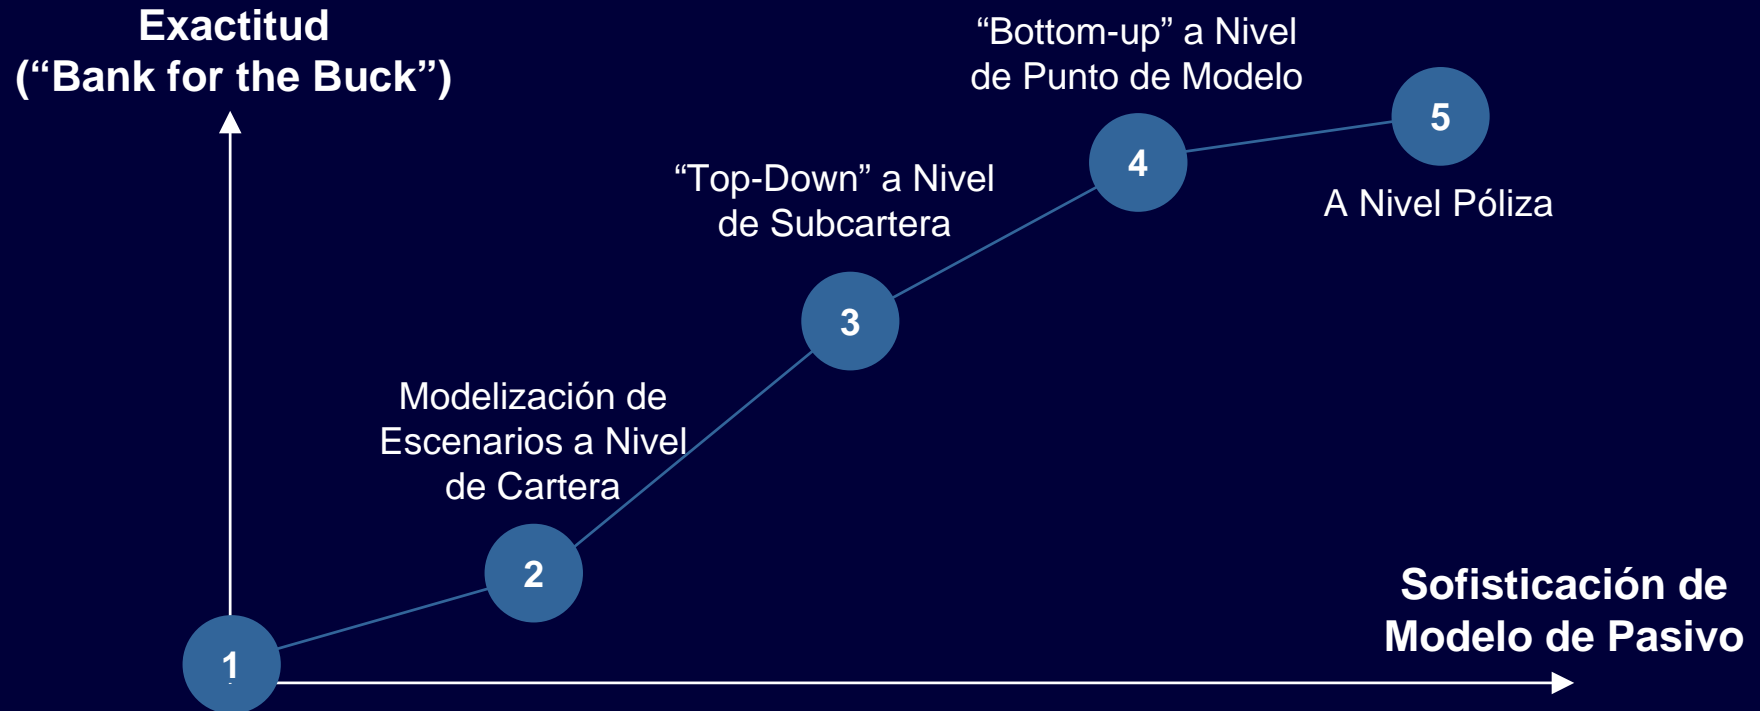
Exactitud
(“Bank for the Buck”)

“Bottom-up” a Nivel de Punto de Modelo

5

4

A Nivel Póliza

“Top-Down” a Nivel de Subcartera

3

Modelización de Escenarios a Nivel de Cartera

2

Sofisticación de Modelo de Pasivo

1